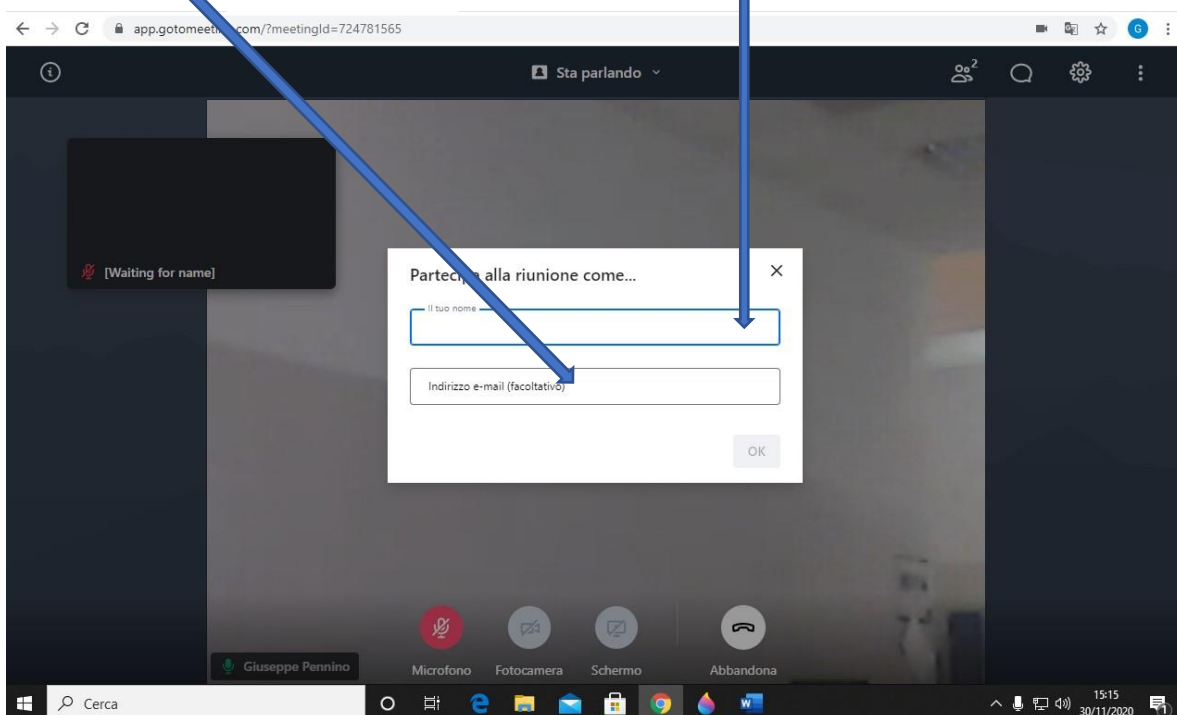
app.gotomeeti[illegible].com/?meetingId=724781565

Sta parlando

2

[Waiting for name]

Parteci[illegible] alla riunione come...

Il tuo nome

Indirizzo e-mail (facoltativo)

OK

Giuseppe Pennino

Microfono

Fotocamera

Schermo

Abbandona

Cerca

15:15
30/11/2020